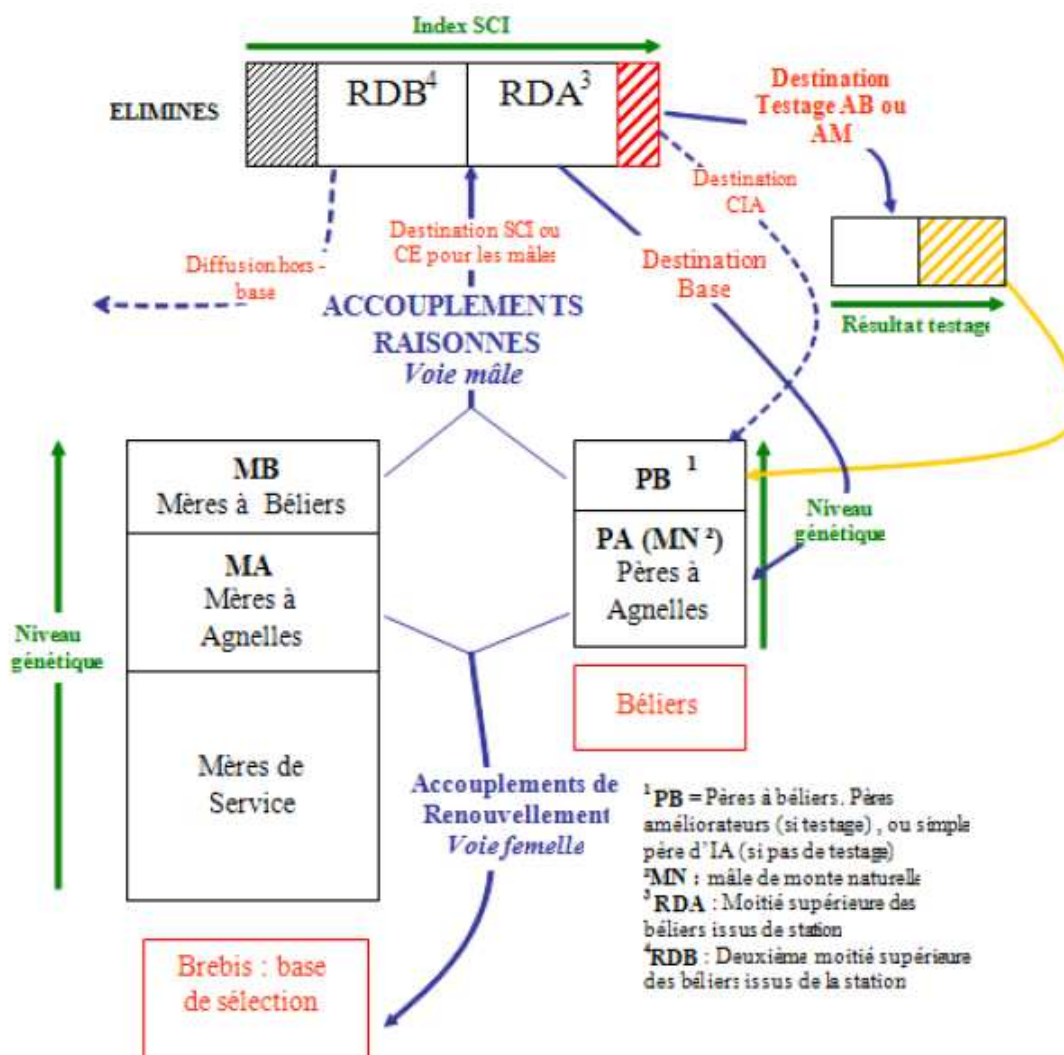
Index SCI

ELIMINES

RDB$^4$

RDA$^3$

Destination Testage AB ou AM

Destination CIA

Destination SCI ou CE pour les mâles

Diffusion hors - base

Destination Base

Résultat testage

ACCOUPLEMENTS RAISONNES
Voie mâle

MB
Mères à Béliers

MA
Mères à Agnelles

Mères de Service

PB $^1$

PA (MN $^2$)
Pères à Agnelles

Niveau génétique

Niveau génétique

Béliers

Accouplements de Renouvellement
Voie femelle

Brebis : base de sélection

$^1$PB = Pères à béliers. Pères améliorateurs (si testage) , ou simple père d'IA (si pas de testage)
$^2$MN : mâle de monte naturelle
$^3$RDA : Moitié supérieure des béliers issus de station
$^4$RDB : Deuxième moitié supérieure des béliers issus de la station